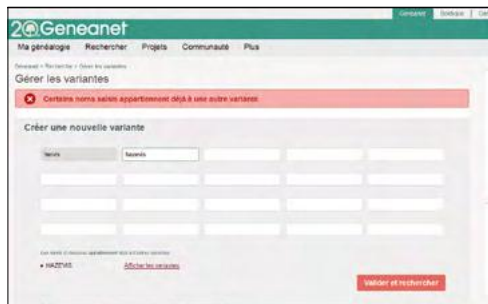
20 Geneanet

Geneanet | Boutique | Gen

Ma généalogie | Rechercher | Projets | Communauté | Plus

Geneanet > Rechercher > Gérer les variantes

Gérer les variantes

Certains noms saisis appartiennent déjà à une autre variante

Créer une nouvelle variante

Noms | Nazeats

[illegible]

• HAZEVIS | Afficher les variantes

Valider et rechercher